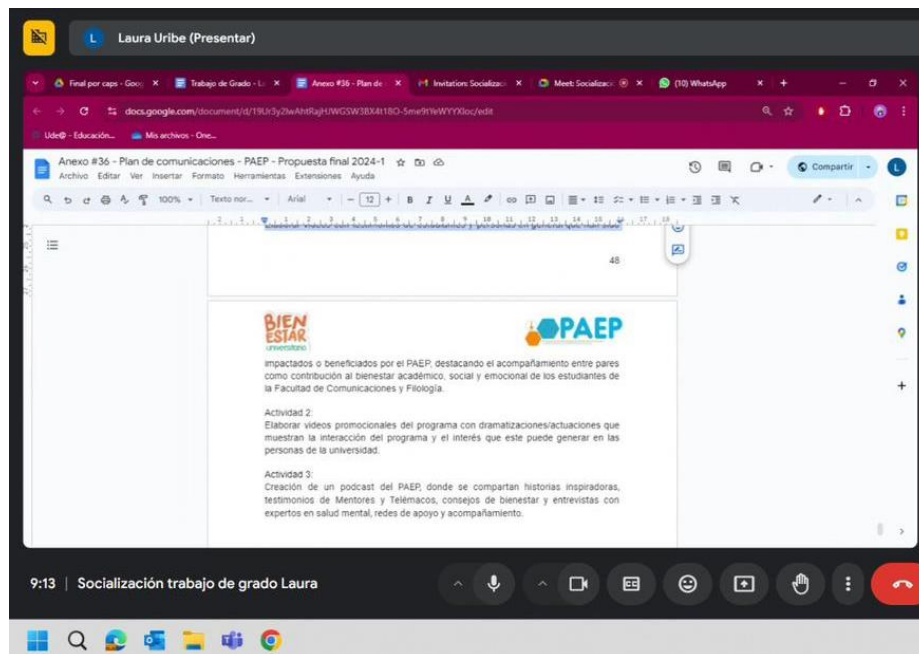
L Laura Uribe (Presentar)

Final por caps - Goo ×
Trabajo de Grado - ×
Anexo #36 - Plan de ×
Invitation: Socializa ×
Meet: Socializac ×
(10) WhatsApp ×

docs.google.com/document/d/19Ur3y2lwAhtRajHUWGSW3BX4t18O-5me9tYeWYYXloc/edit

UdeQ - Educación...
Mis archivos - One...

Anexo #36 - Plan de comunicaciones - PAEP - Propuesta final 2024-1
Archivo Editar Ver Insertar Formato Herramientas Extensiones Ayuda
Compartir

100%
Texto nor...
Arial
12

48

BIEN ESTAR universitario

PAEP

impactados o beneficiados por el PAEP, destacando el acompañamiento entre pares como contribución al bienestar académico, social y emocional de los estudiantes de la Facultad de Comunicaciones y Filología.

Actividad 2:
Elaborar videos promocionales del programa con dramatizaciones/actuaciones que muestran la interacción del programa y el interés que este puede generar en las personas de la universidad.

Actividad 3:
Creación de un podcast del PAEP, donde se compartan historias inspiradoras, testimonios de Mentores y Telémacos, consejos de bienestar y entrevistas con expertos en salud mental, redes de apoyo y acompañamiento.

9:13 | Socialización trabajo de grado Laura